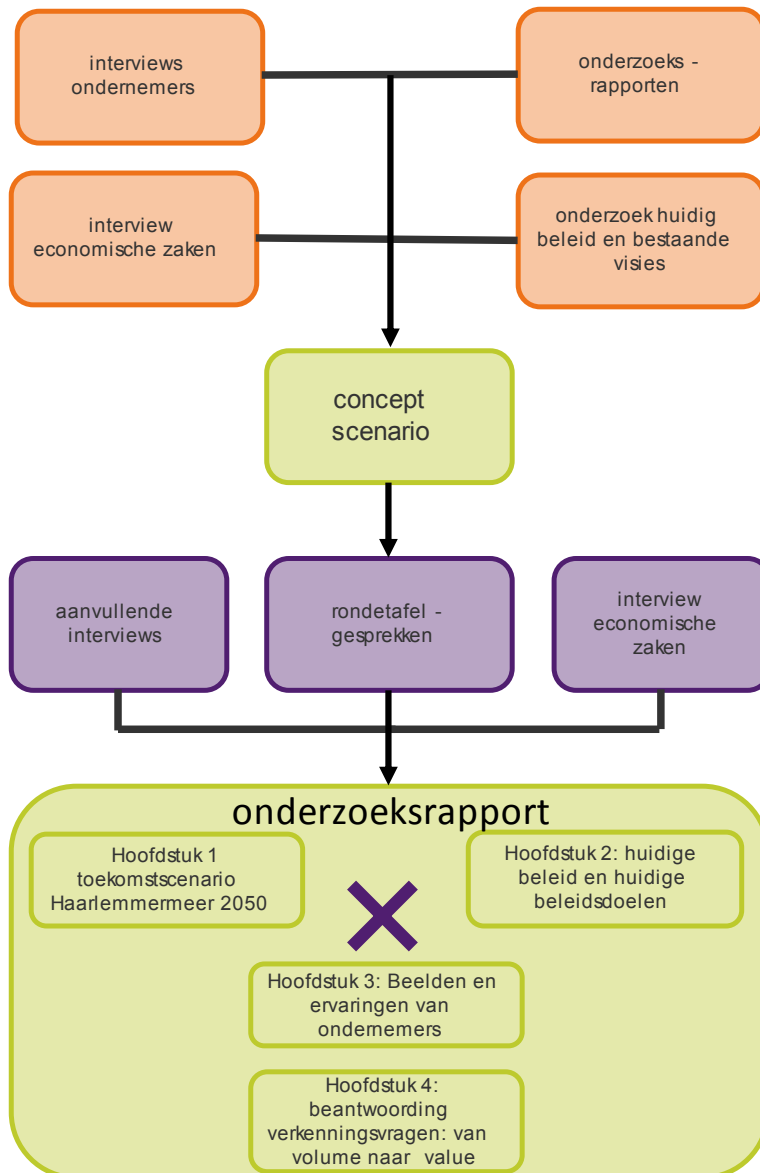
interviews ondernemers

onderzoeks - rapporten

interview economische zaken

onderzoek huidig beleid en bestaande visies

concept scenario

aanvullende interviews

rondetafel - gesprekken

interview economische zaken

onderzoeksrapport

Hoofdstuk 1 toekomstscenario Haarlemmermeer 2050

Hoofdstuk 2: huidige beleid en huidige beleidsdoelen

Hoofdstuk 3: Beelden en ervaringen van ondernemers

Hoofdstuk 4: beantwoording verkenningsvragen: van volume naar value